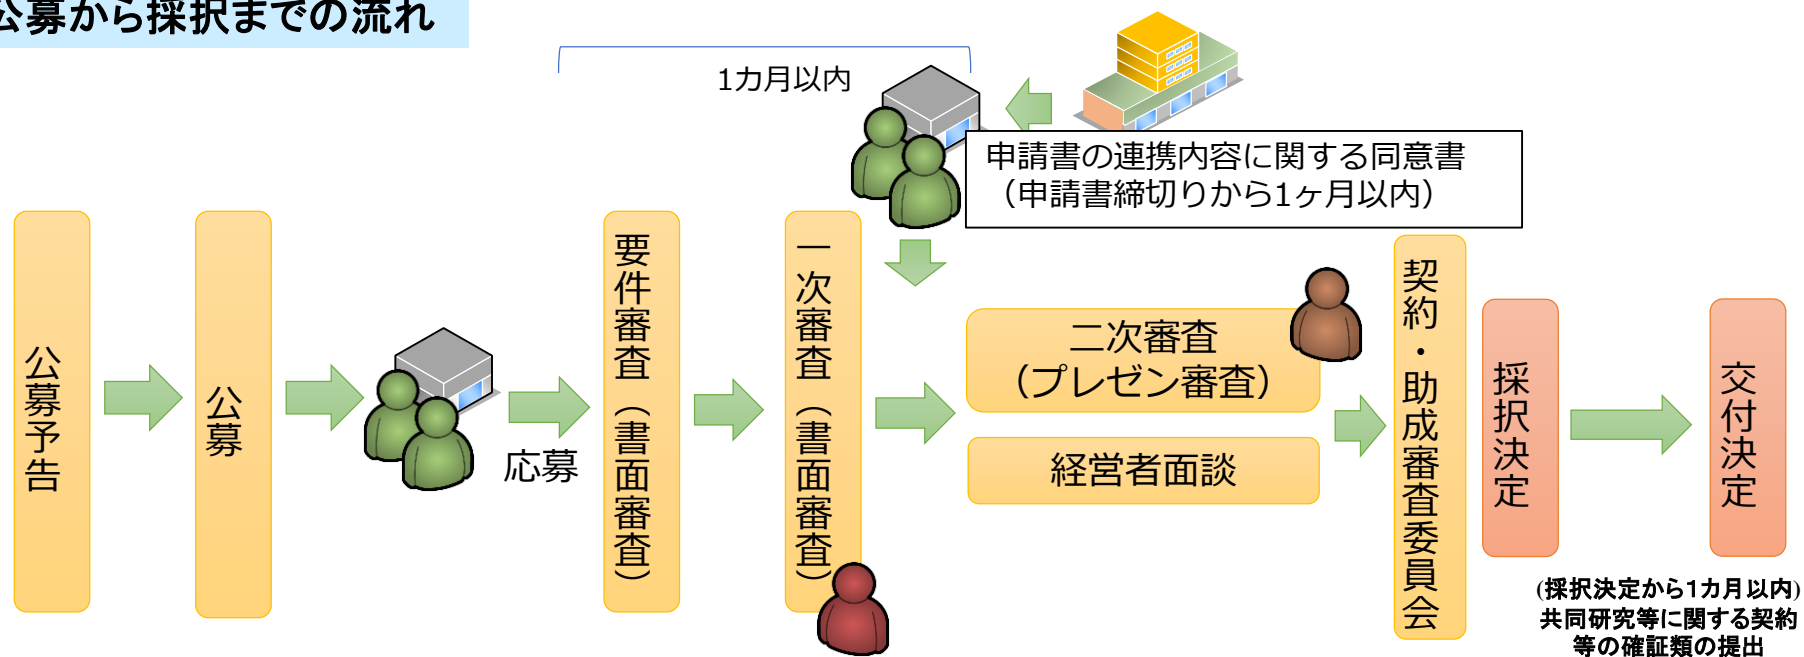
公募から採択までの流れ

1カ月以内

申請書の連携内容に関する同意書
（申請書締切りから1ヶ月以内）

公募予告

公募

応募

要件審査（書面審査）

一次審査（書面審査）

二次審査
（プレゼン審査）

経営者面談

契約・助成審査委員会

採択決定

交付決定

(採択決定から1カ月以内)
共同研究等に関する契約等の確証類の提出